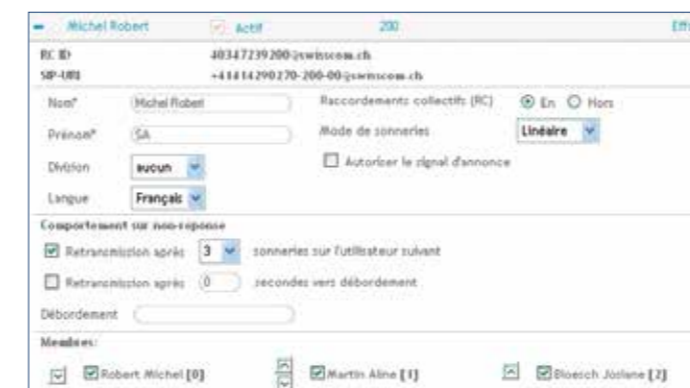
Michel Robert Actif 200 Eff

RC ID 40347239200@swisscom.ch
SIP-URI +41414290270-200-00@swisscom.ch

Nom* Michel Robert
Prénom* SA
Division aucun
Langue Français

Raccordements collectifs (RC) En Hors
Mode de sonneries Linéaire
Autoriser le signal d'annonce

Comportement sur non-réponse

Retransmission après 3 sonneries sur l'utilisateur suivant

Retransmission après 0 secondes vers débordement

Débordement

Membres:

Robert Michel [0] Martin Aline [1] Bloesch Jösiane [2]